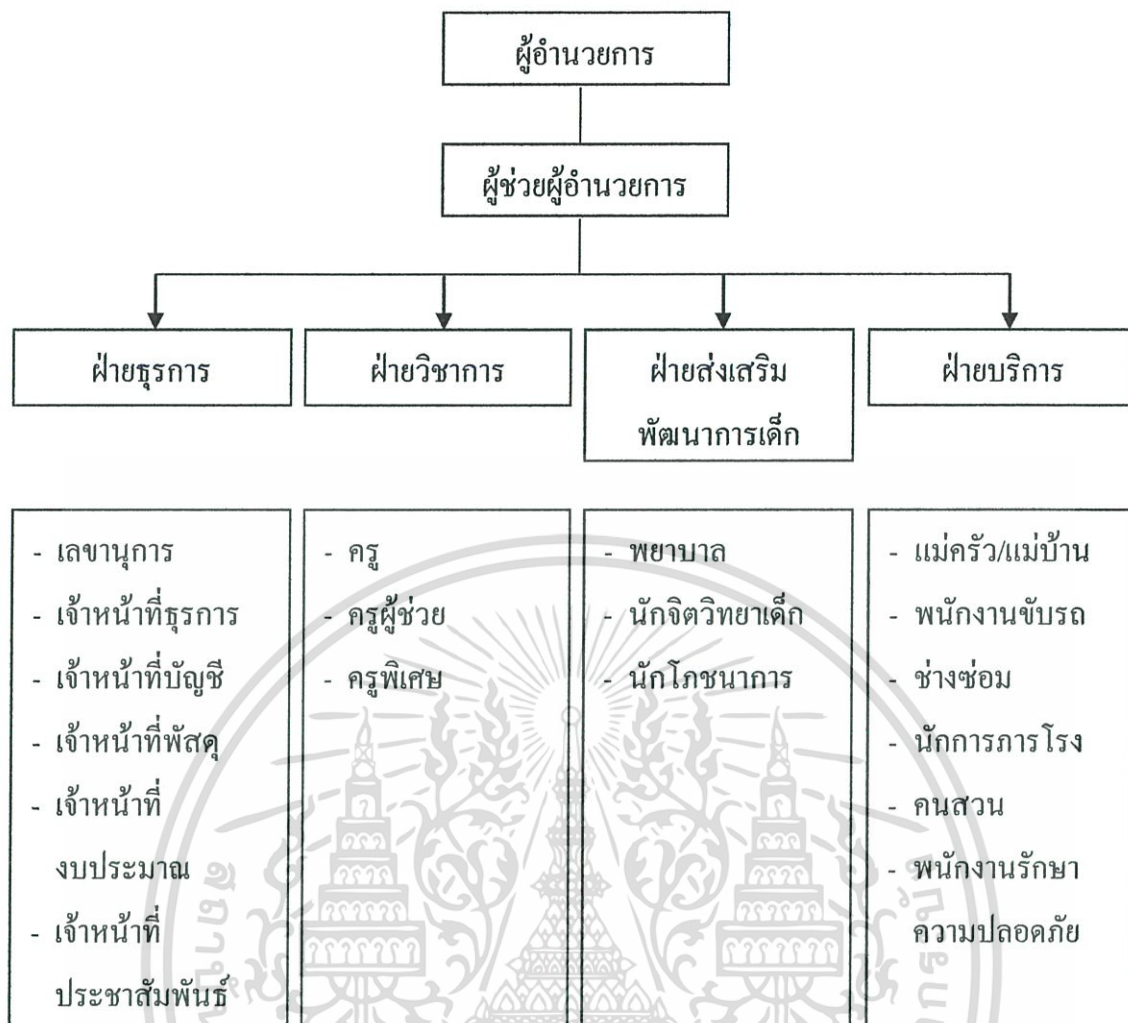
ผู้อำนวยการ

ผู้ช่วยผู้อำนวยการ

ฝ่ายธุรการ

ฝ่ายวิชาการ

ฝ่ายส่งเสริมพัฒนาการเด็ก

ฝ่ายบริการ

- เลขานุการ
- เจ้าหน้าที่ธุรการ
- เจ้าหน้าที่บัญชี
- เจ้าหน้าที่พัสดุ
- เจ้าหน้าที่งบประมาณ
- เจ้าหน้าที่ประชาสัมพันธ์

- ครู
- ครูผู้ช่วย
- ครูพิเศษ

- พยาบาล
- นักจิตวิทยาเด็ก
- นักโภชนาการ

- แม่ครัว/แม่บ้าน
- พนักงานขับรถ
- ช่างซ่อม
- นักการภารโรง
- คนสวน
- พนักงานรักษาความปลอดภัย